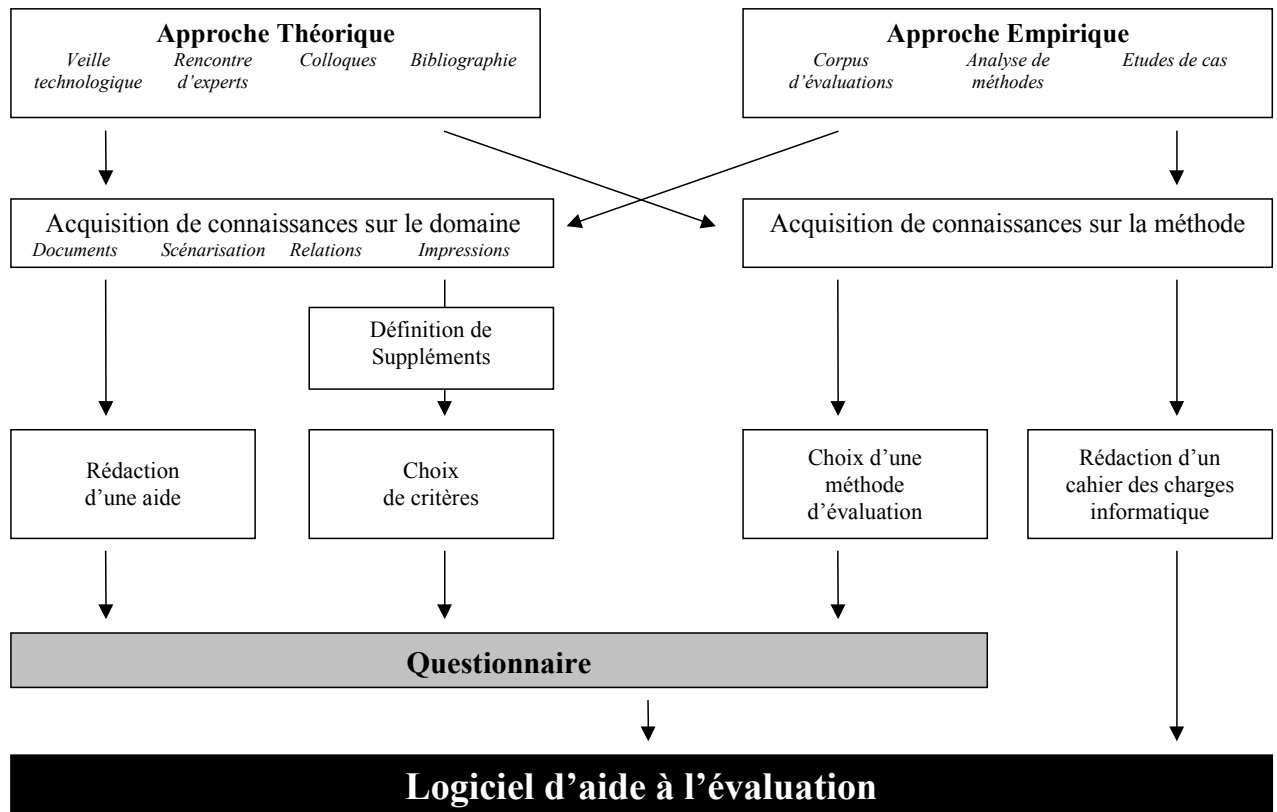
**Approche Théorique**
*Veille technologique* *Rencontre d'experts* *Colloques* *Bibliographie*

**Approche Empirique**
*Corpus d'évaluations* *Analyse de méthodes* *Etudes de cas*

Acquisition de connaissances sur le domaine
*Documents* *Scénarisation* *Relations* *Impressions*

Acquisition de connaissances sur la méthode

Définition de Suppléments

Rédaction d'une aide

Choix de critères

Choix d'une méthode d'évaluation

Rédaction d'un cahier des charges informatique

**Questionnaire**

**Logiciel d'aide à l'évaluation**